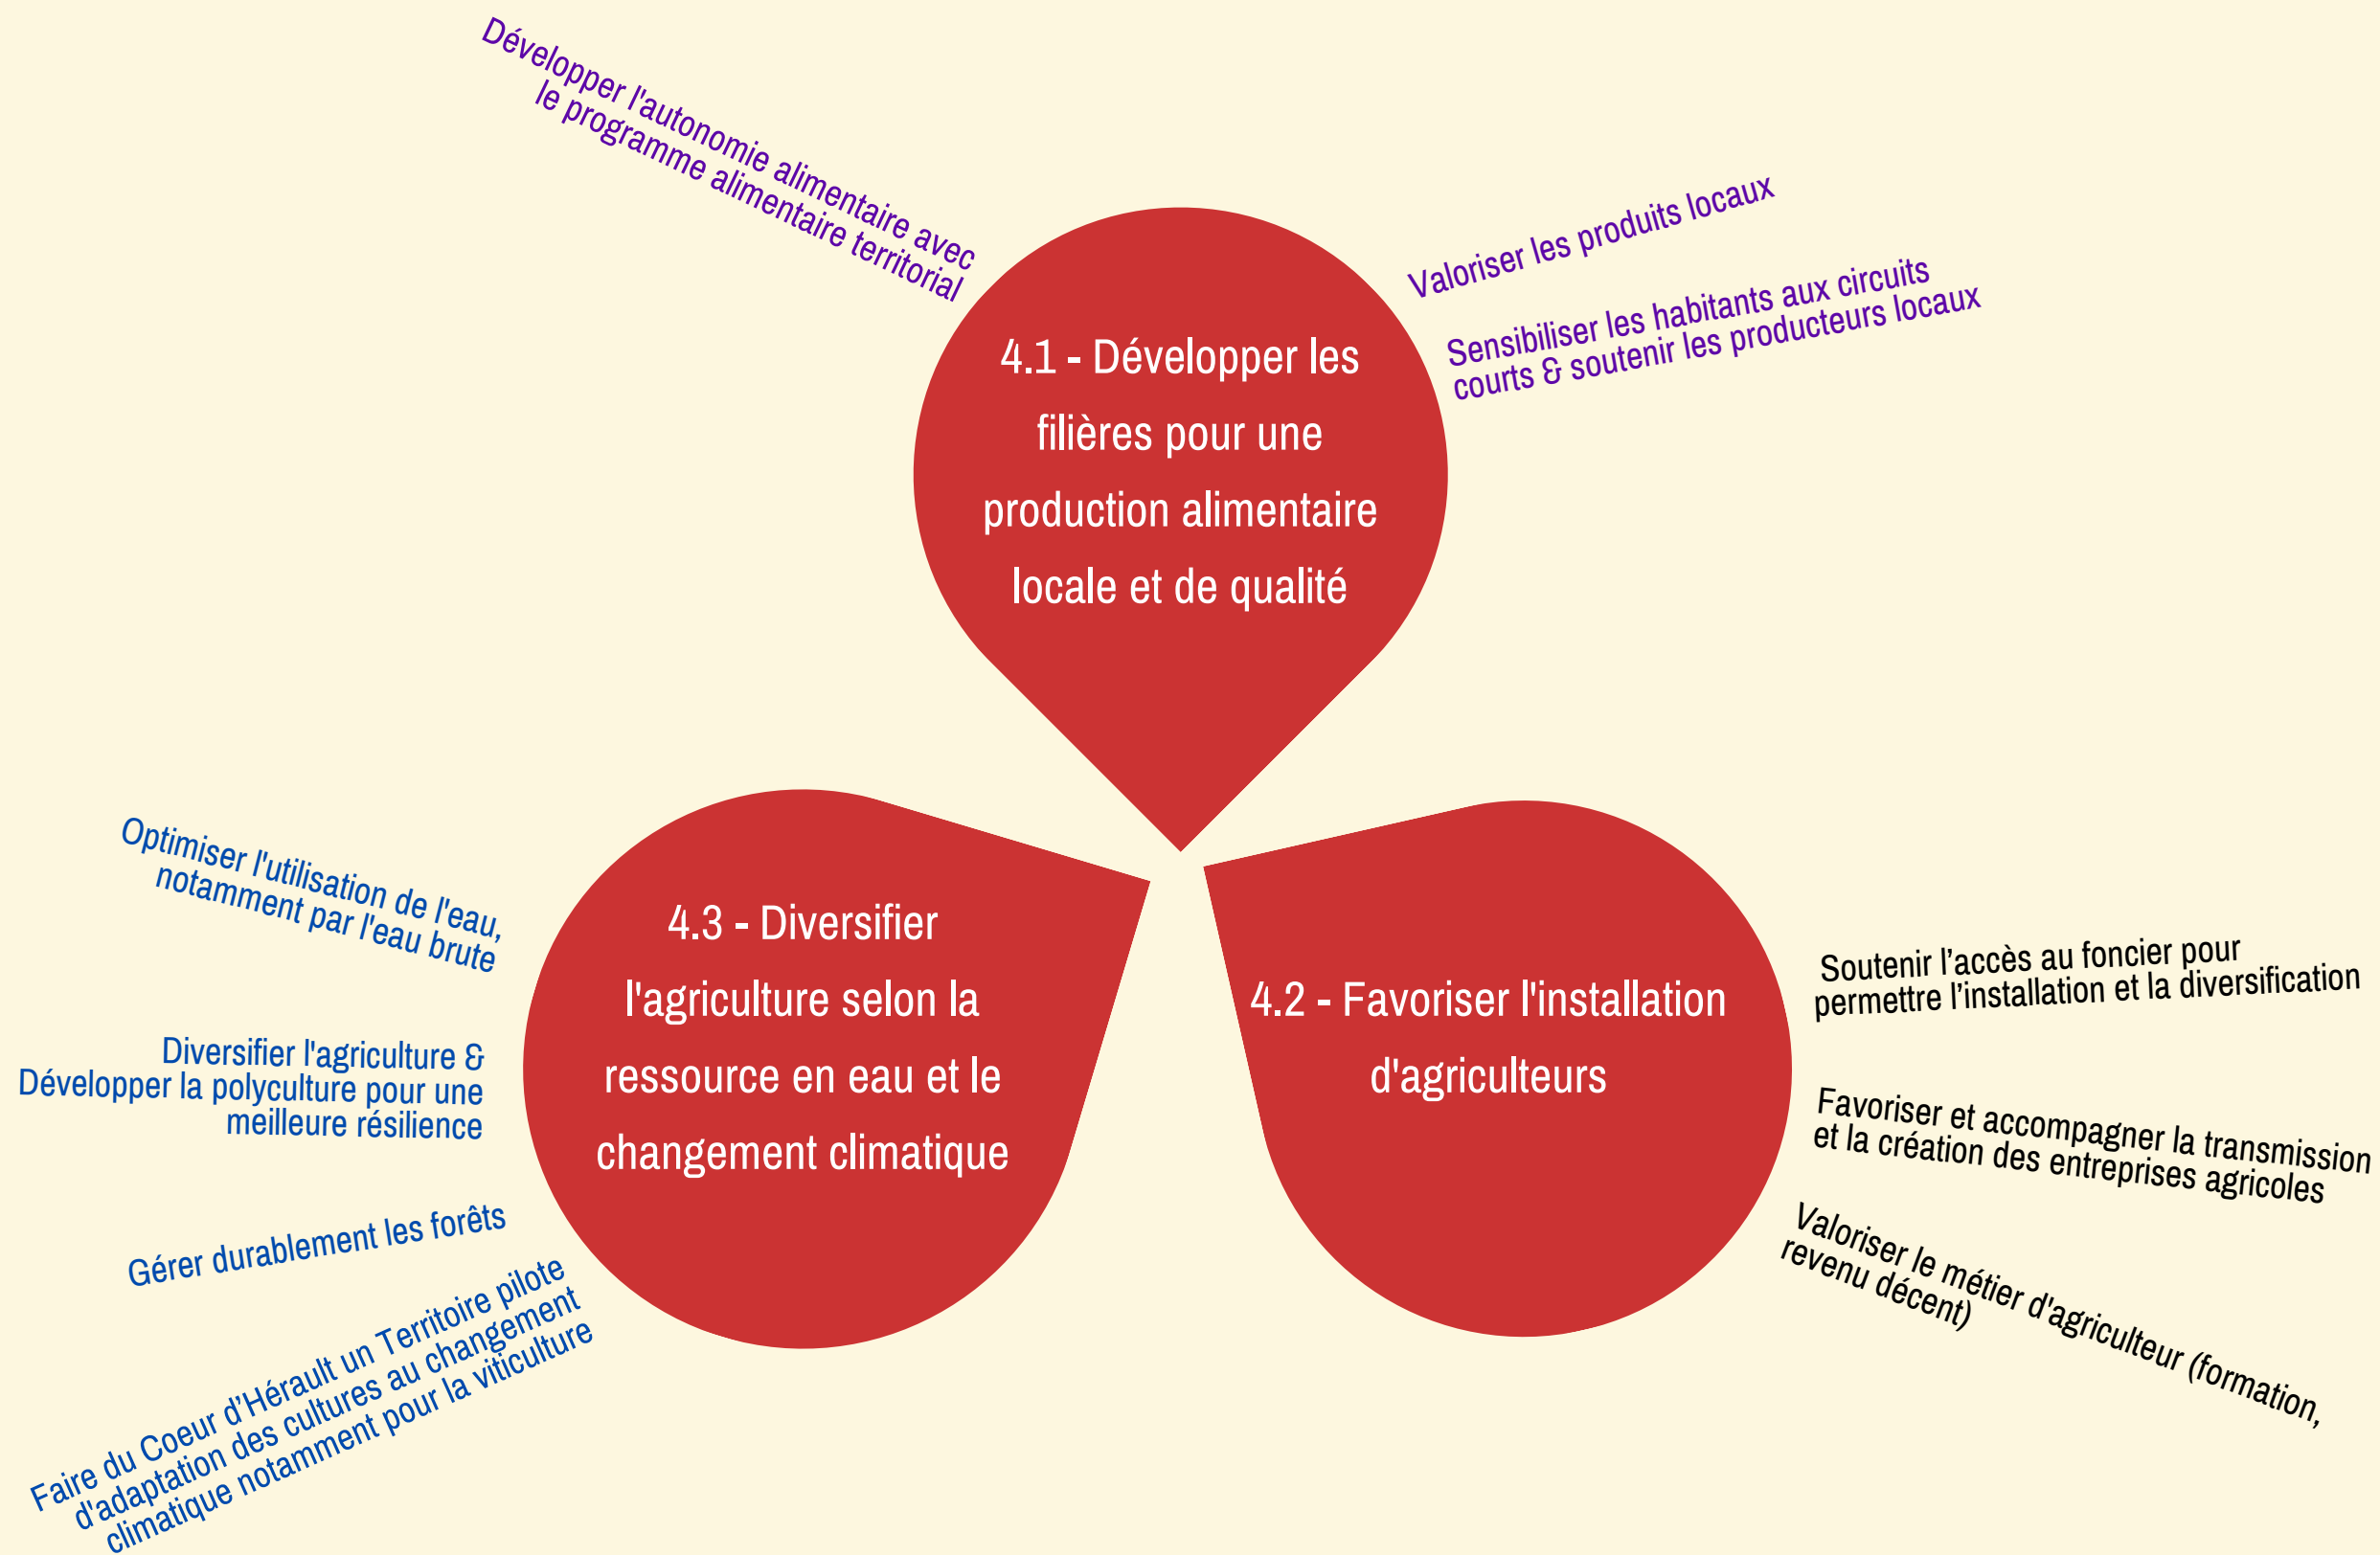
Développer l'autonomie alimentaire avec le programme alimentaire territorial

4.1 - Développer les filières pour une production alimentaire locale et de qualité

Valoriser les produits locaux

Sensibiliser les habitants aux circuits courts & soutenir les producteurs locaux

Optimiser l'utilisation de l'eau, notamment par l'eau brute

4.3 - Diversifier l'agriculture selon la ressource en eau et le changement climatique

Diversifier l'agriculture & Développer la polyculture pour une meilleure résilience

Gérer durablement les forêts

Faire du Coeur d'Hérault un Territoire pilote d'adaptation des cultures au changement climatique notamment pour la viticulture

4.2 - Favoriser l'installation d'agriculteurs

Soutenir l'accès au foncier pour permettre l'installation et la diversification

Favoriser et accompagner la transmission et la création des entreprises agricoles

Valoriser le métier d'agriculteur (formation, revenu décent)